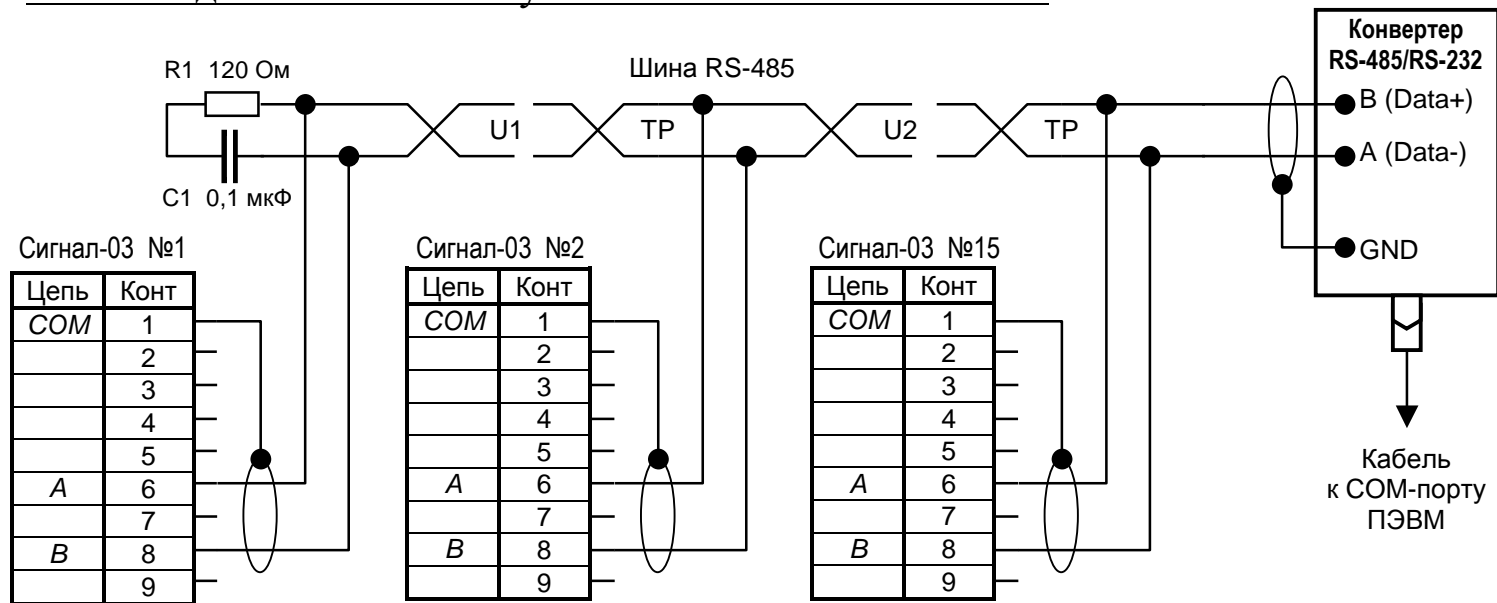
R1 120 Ом

C1 0,1 мкФ

Шина RS-485

U1

TP

U2

TP

Конвертер RS-485/RS-232

B (Data+)

A (Data-)

GND

Кабель к COM-порту ПЭВМ

Сигнал-03 №1

| Цепь | Конт |
|---|---|
| COM | 1 |
| | 2 |
| | 3 |
| | 4 |
| | 5 |
| A | 6 |
| | 7 |
| B | 8 |
| | 9 |

Сигнал-03 №2

| Цепь | Конт |
|---|---|
| COM | 1 |
| | 2 |
| | 3 |
| | 4 |
| | 5 |
| A | 6 |
| | 7 |
| B | 8 |
| | 9 |

Сигнал-03 №15

| Цепь | Конт |
|---|---|
| COM | 1 |
| | 2 |
| | 3 |
| | 4 |
| | 5 |
| A | 6 |
| | 7 |
| B | 8 |
| | 9 |